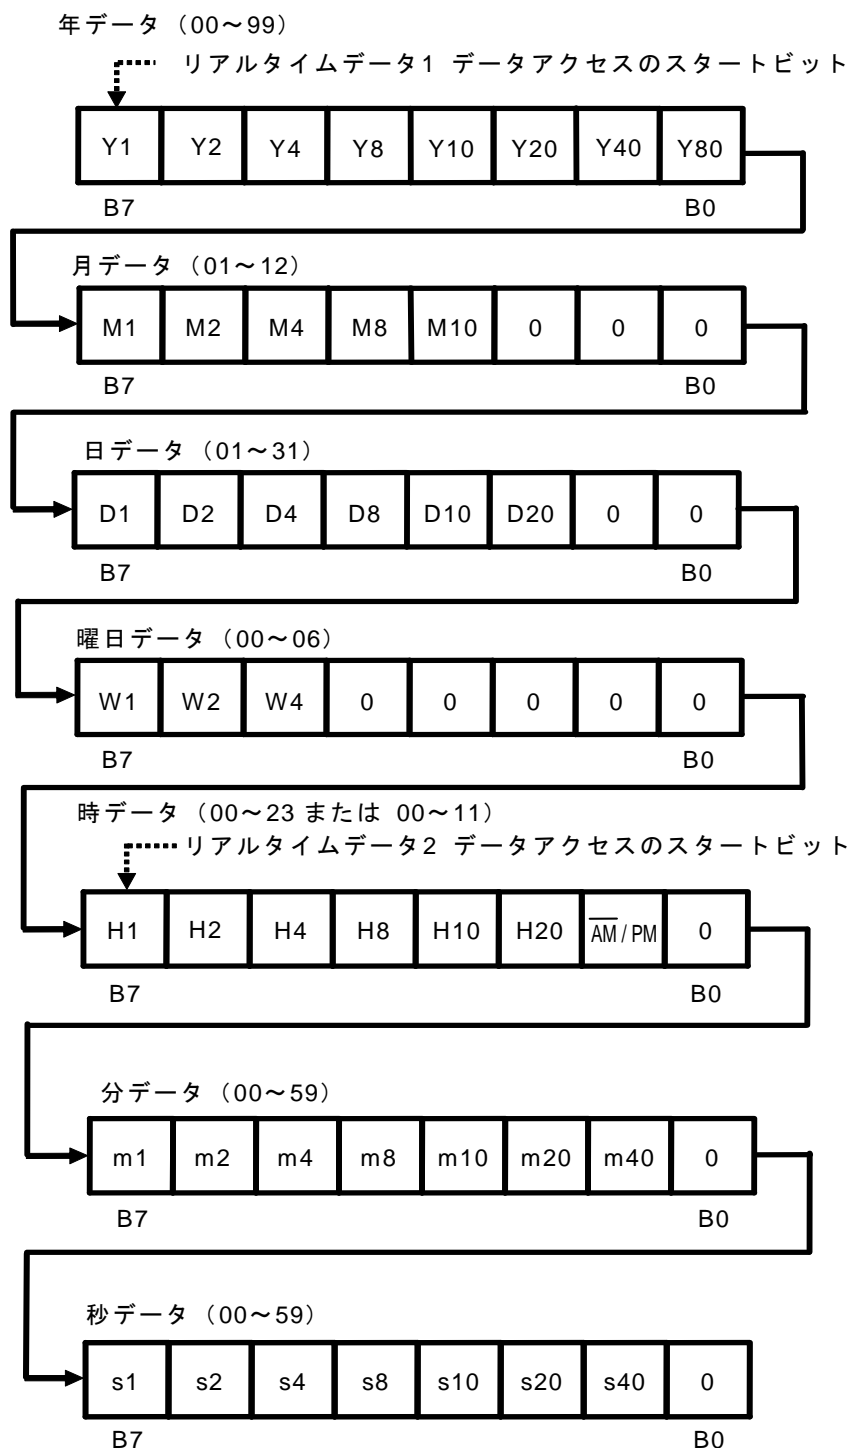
年データ（00～99）

リアルタイムデータ1 データアクセスのスタートビット

| Y1 | Y2 | Y4 | Y8 | Y10 | Y20 | Y40 | Y80 |
|---|---|---|---|---|---|---|---|

B7 B0

月データ（01～12）

| M1 | M2 | M4 | M8 | M10 | 0 | 0 | 0 |
|---|---|---|---|---|---|---|---|

B7 B0

日データ（01～31）

| D1 | D2 | D4 | D8 | D10 | D20 | 0 | 0 |
|---|---|---|---|---|---|---|---|

B7 B0

曜日データ（00～06）

| W1 | W2 | W4 | 0 | 0 | 0 | 0 | 0 |
|---|---|---|---|---|---|---|---|

B7 B0

時データ（00～23 または 00～11）

リアルタイムデータ2 データアクセスのスタートビット

| H1 | H2 | H4 | H8 | H10 | H20 | $\overline{AM}$/PM | 0 |
|---|---|---|---|---|---|---|---|

B7 B0

分データ（00～59）

| m1 | m2 | m4 | m8 | m10 | m20 | m40 | 0 |
|---|---|---|---|---|---|---|---|

B7 B0

秒データ（00～59）

| s1 | s2 | s4 | s8 | s10 | s20 | s40 | 0 |
|---|---|---|---|---|---|---|---|

B7 B0